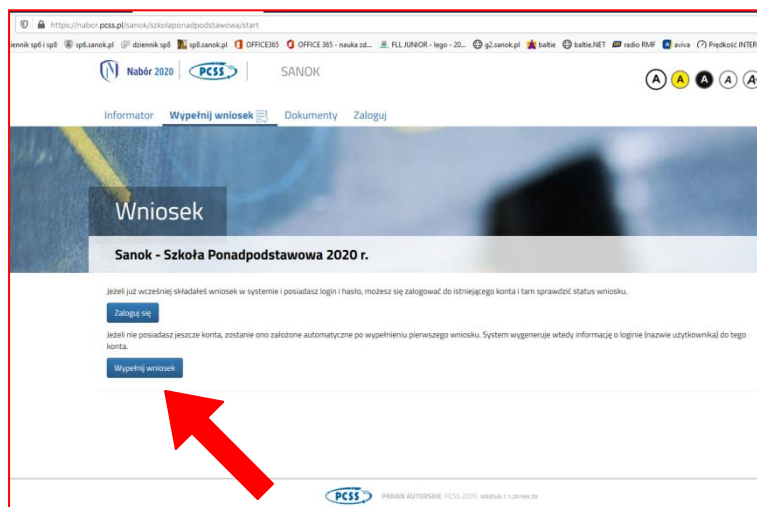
https://nabor.pcss.pl/sanok/szkolaponadpodstawowa/start

iennik sp6 i sp8 sp6.sanok.pl dziennik sp8 sp8.sanok.pl OFFICE365 OFFICE 365 - nauka zd... FLL JUNIOR - lego - 20... g2.sanok.pl baltie baltie.NET radio RMF aviva Prędkość INTER

Nabór 2020 PCSS SANOK

A A A A A

Informator Wypełnij wniosek Dokumenty Zaloguj

Wniosek

Sanok - Szkoła Ponadpodstawowa 2020 r.

Jeżeli już wcześniej składałeś wniosek w systemie i posiadasz login i hasło, możesz się zalogować do istniejącego konta i tam sprawdzić status wniosku.

Zaloguj się

Jeżeli nie posiadasz jeszcze konta, zostanie ono założone automatyczne po wypełnieniu pierwszego wniosku. System wygeneruje wtedy informację o loginie (nazwie użytkownika) do tego konta.

Wypełnij wniosek

PCSS PRAWA AUTORSKIE PCSS 2020 WERSJA 1.1.20185.05